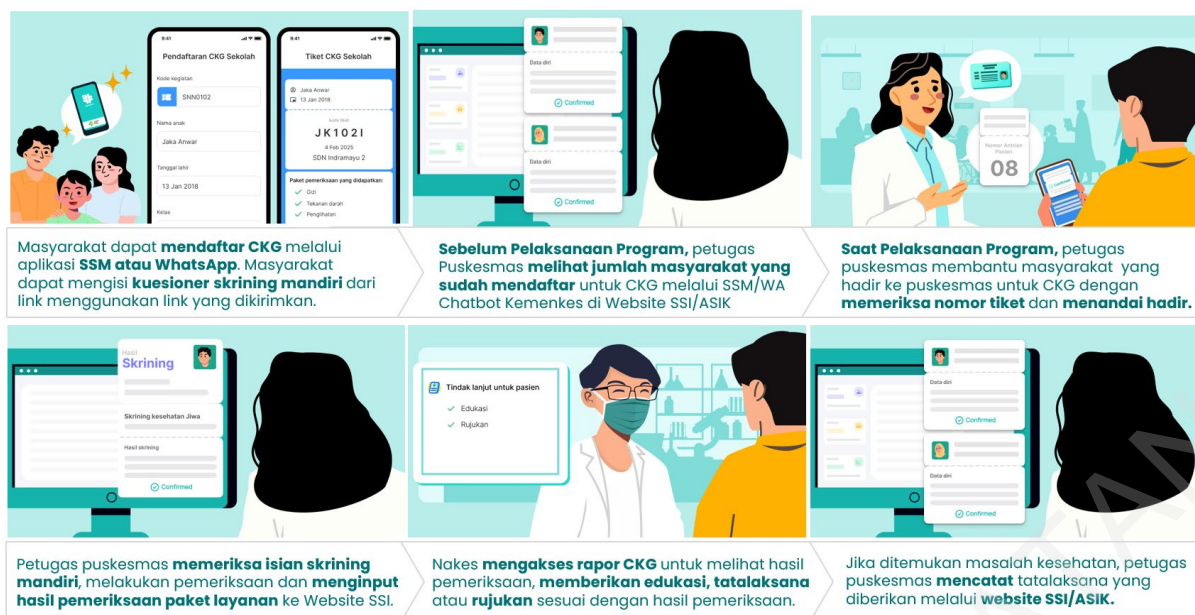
9:41

Pendaftaran CKG Sekolah

Kode kegiatan

SNN0102

Nama anak

Jaka Anwar

Tanggal lahir

13 Jan 2018

Kelas

9:41

Tiket CKG Sekolah

Jaka Anwar

13 Jan 2018

Kode tiket

JK102I

4 Feb 2025

SDN Indramayu 2

Paket pemeriksaan yang didapatkan:

Gizi

Tekanan darah

Penglihatan

Masyarakat dapat **mendaftar CKG** melalui aplikasi **SSM atau WhatsApp**. Masyarakat dapat mengisi **kuesioner skrining mandiri** dari link menggunakan link yang dikirimkan.

Data diri

Confirmed

Data diri

Confirmed

**Sebelum Pelaksanaan Program,** petugas Puskesmas **melihat jumlah masyarakat yang sudah mendaftar** untuk CKG melalui SSM/WA Chatbot Kemenkes di Website SSI/ASIK

Nomor Antrian Pasien

08

**Saat Pelaksanaan Program,** petugas puskesmas membantu masyarakat yang hadir ke puskesmas untuk CKG dengan **memeriksa nomor tiket** dan **menandai hadir.**

Hasil

Skrining

Skrining kesehatan Jiwa

Hasil skrining

Confirmed

Petugas puskesmas **memeriksa isian skrining mandiri**, melakukan pemeriksaan dan **menginput hasil pemeriksaan paket layanan** ke Website SSI.

Tindak lanjut untuk pasien

Edukasi

Rujukan

Nakes **mengakses rapor CKG** untuk melihat hasil pemeriksaan, **memberikan edukasi, tatalaksana** atau **rujukan** sesuai dengan hasil pemeriksaan.

Data diri

Confirmed

Data diri

Confirmed

Jika ditemukan masalah kesehatan, petugas puskesmas **mencatat** tatalaksana yang diberikan melalui **website SSI/ASIK.**